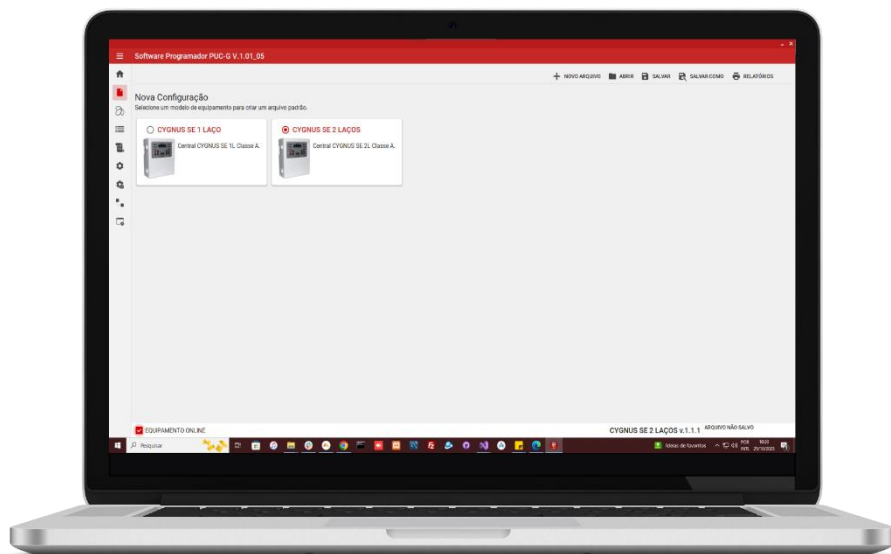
Software Programador PUC-G V.1.01_05

NOVO ARQUIVO ABRIR SALVAR SALVAR COMO RELATÓRIOS

Nova Configuração
Selecione um modelo de equipamento para criar um arquivo padrão.

CYGNUS SE 1 LAÇO
Central CYGNUS SE 1L Classe A.

CYGNUS SE 2 LAÇOS
Central CYGNUS SE 2L Classe A.

EQUIPAMENTO ONLINE

CYGNUS SE 2 LAÇOS v.1.1.1 ARQUIVO NÃO SALVO

Pesquisar

Ideias de favoritos POR INTL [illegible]